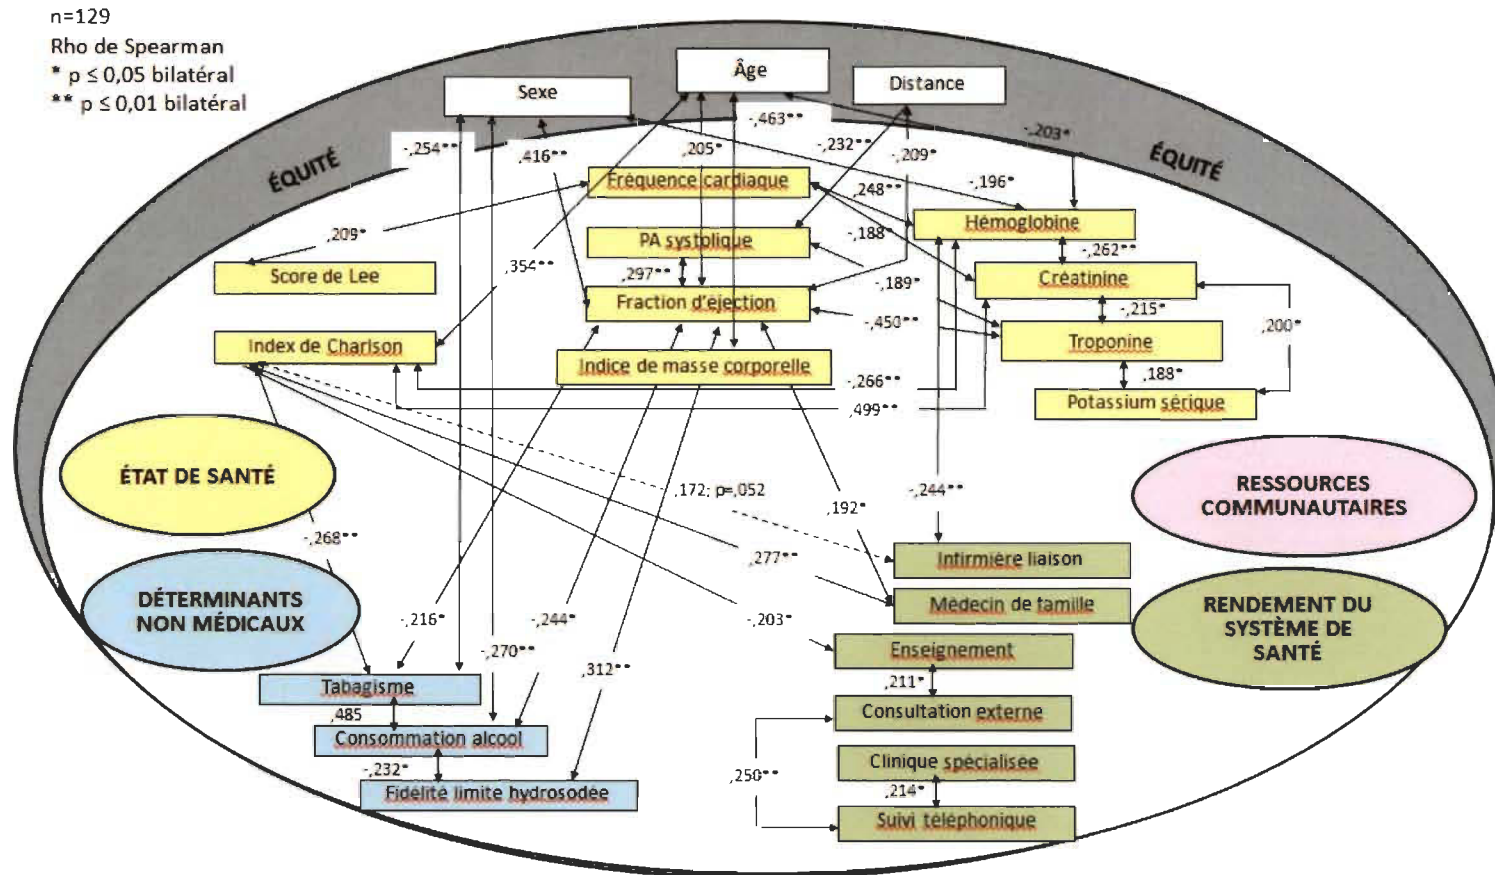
n=129
Rho de Spearman
* p ≤ 0,05 bilatéral
** p ≤ 0,01 bilatéral

Sexe
Âge
Distance

ÉQUITÉ
ÉQUITÉ

-,463**
-,203*
-,254**
,416**
,205*
-,232**
-,209*
-,196*
Fréquence cardiaque
,248**
Hémoglobine
,209*
PA systolique
-,188*
-,262**
Score de Lee
,354**
,297**
Créatinine
-,189*
Fraction d'éjection
-,215*
Index de Charlson
-,450**
Troponine
,200*
Indice de masse corporelle
,188*
-,266**
Potassium sérique
,499**

ÉTAT DE SANTÉ
,172; p=,052
,192*
-,244**
RESSOURCES COMMUNAUTAIRES
-,268**
,277**
Infirmière liaison
DÉTERMINANTS NON MÉDICAUX
Médecin de famille
-,216*
-,244*
-,203*
RENDEMENT DU SYSTÈME DE SANTÉ
-,270**
Enseignement
,312**
Tabagisme
,211*
,485
Consultation externe
Consommation alcool
-,232*
,250**
Clinique spécialisée
Fidélité limite hydrosodée
,214*
Suivi téléphonique